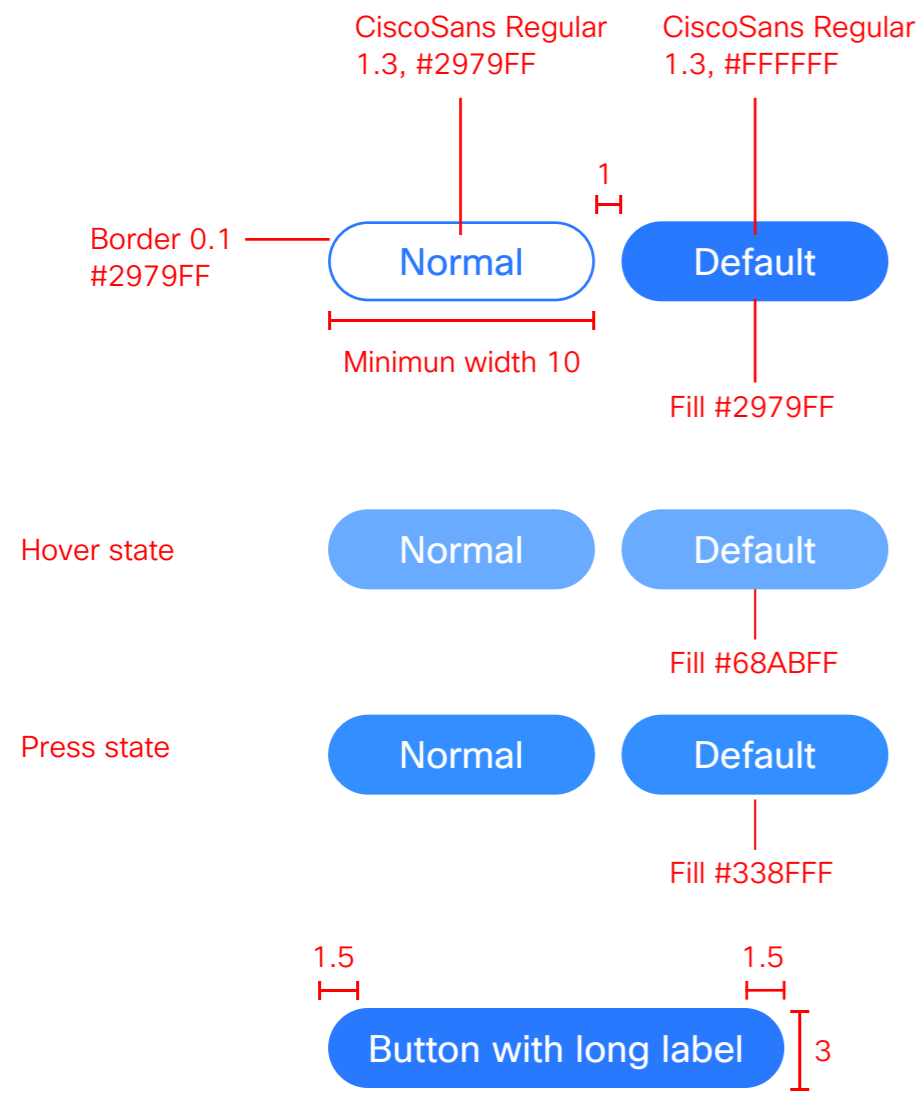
CiscoSans Regular 1.3, #2979FF

CiscoSans Regular 1.3, #FFFFFF

1

Border 0.1 #2979FF

Normal

Default

Minimun width 10

Fill #2979FF

Hover state

Normal

Default

Fill #68ABFF

Press state

Normal

Default

Fill #338FFF

1.5

1.5

Button with long label

3